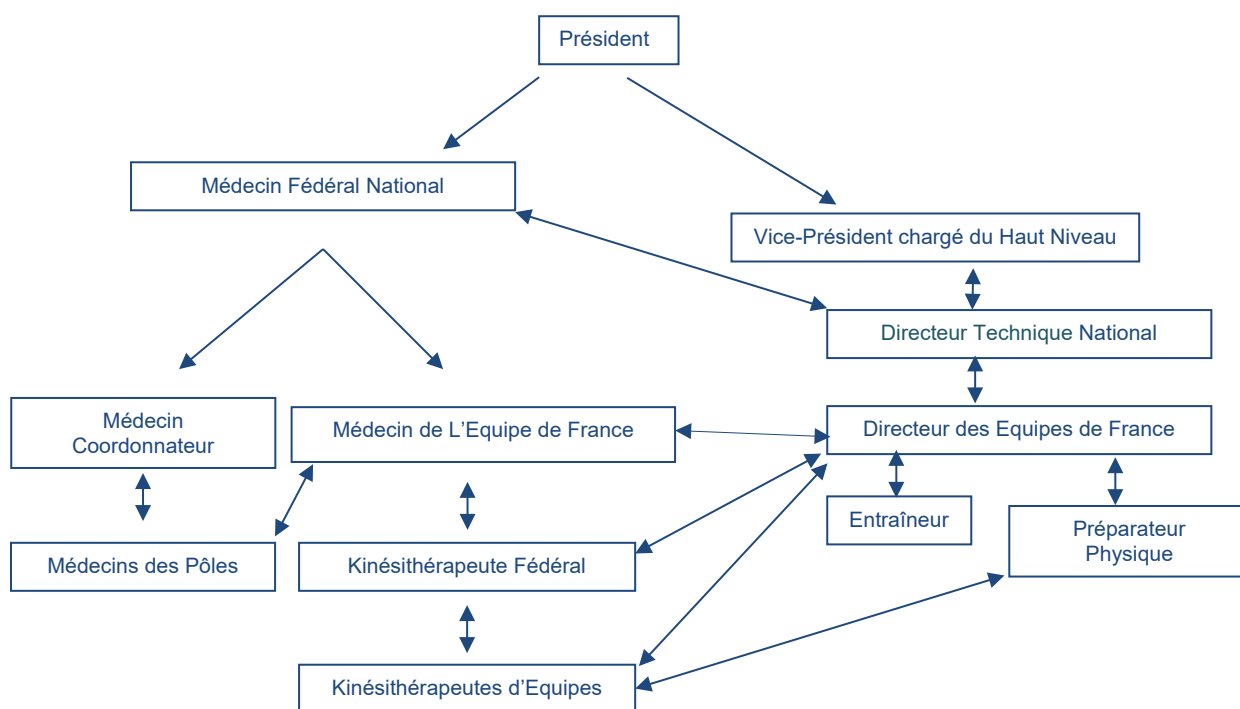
Président

Médecin Fédéral National

Vice-Président chargé du Haut Niveau

Directeur Technique National

Médecin Coordonnateur

Médecin de L'Equipe de France

Directeur des Equipes de France

Entraîneur

Préparateur Physique

Médecins des Pôles

Kinésithérapeute Fédéral

Kinésithérapeutes d'Equipes